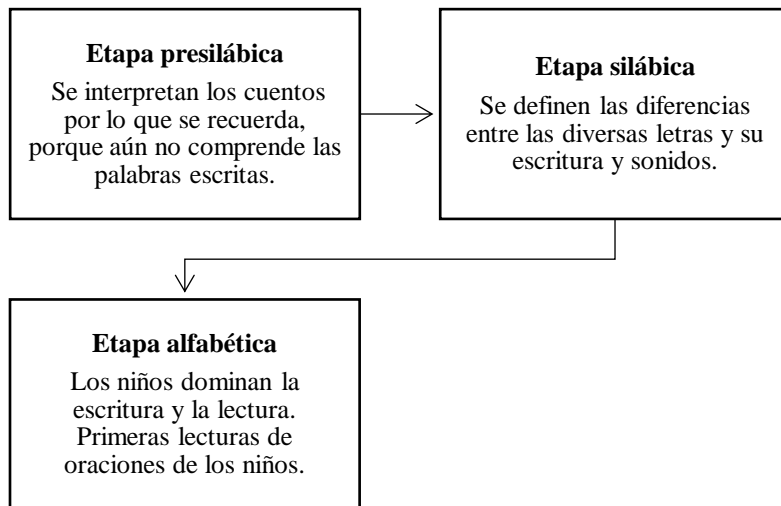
Etapa presilábica

Se interpretan los cuentos por lo que se recuerda, porque aún no comprende las palabras escritas.

Etapa silábica

Se definen las diferencias entre las diversas letras y su escritura y sonidos.

Etapa alfabética

Los niños dominan la escritura y la lectura. Primeras lecturas de oraciones de los niños.